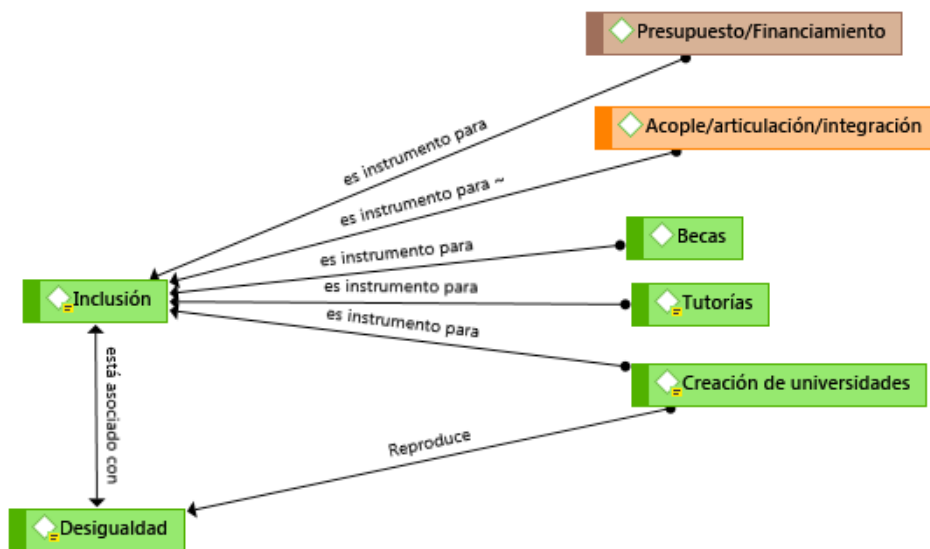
Presupuesto/Financiamiento

Acople/articulación/integración

es instrumento para

es instrumento para ~

es instrumento para

Becas

Inclusión

es instrumento para

Tutorías

es instrumento para

Creación de universidades

está asociado con

Reproduce

Desigualdad